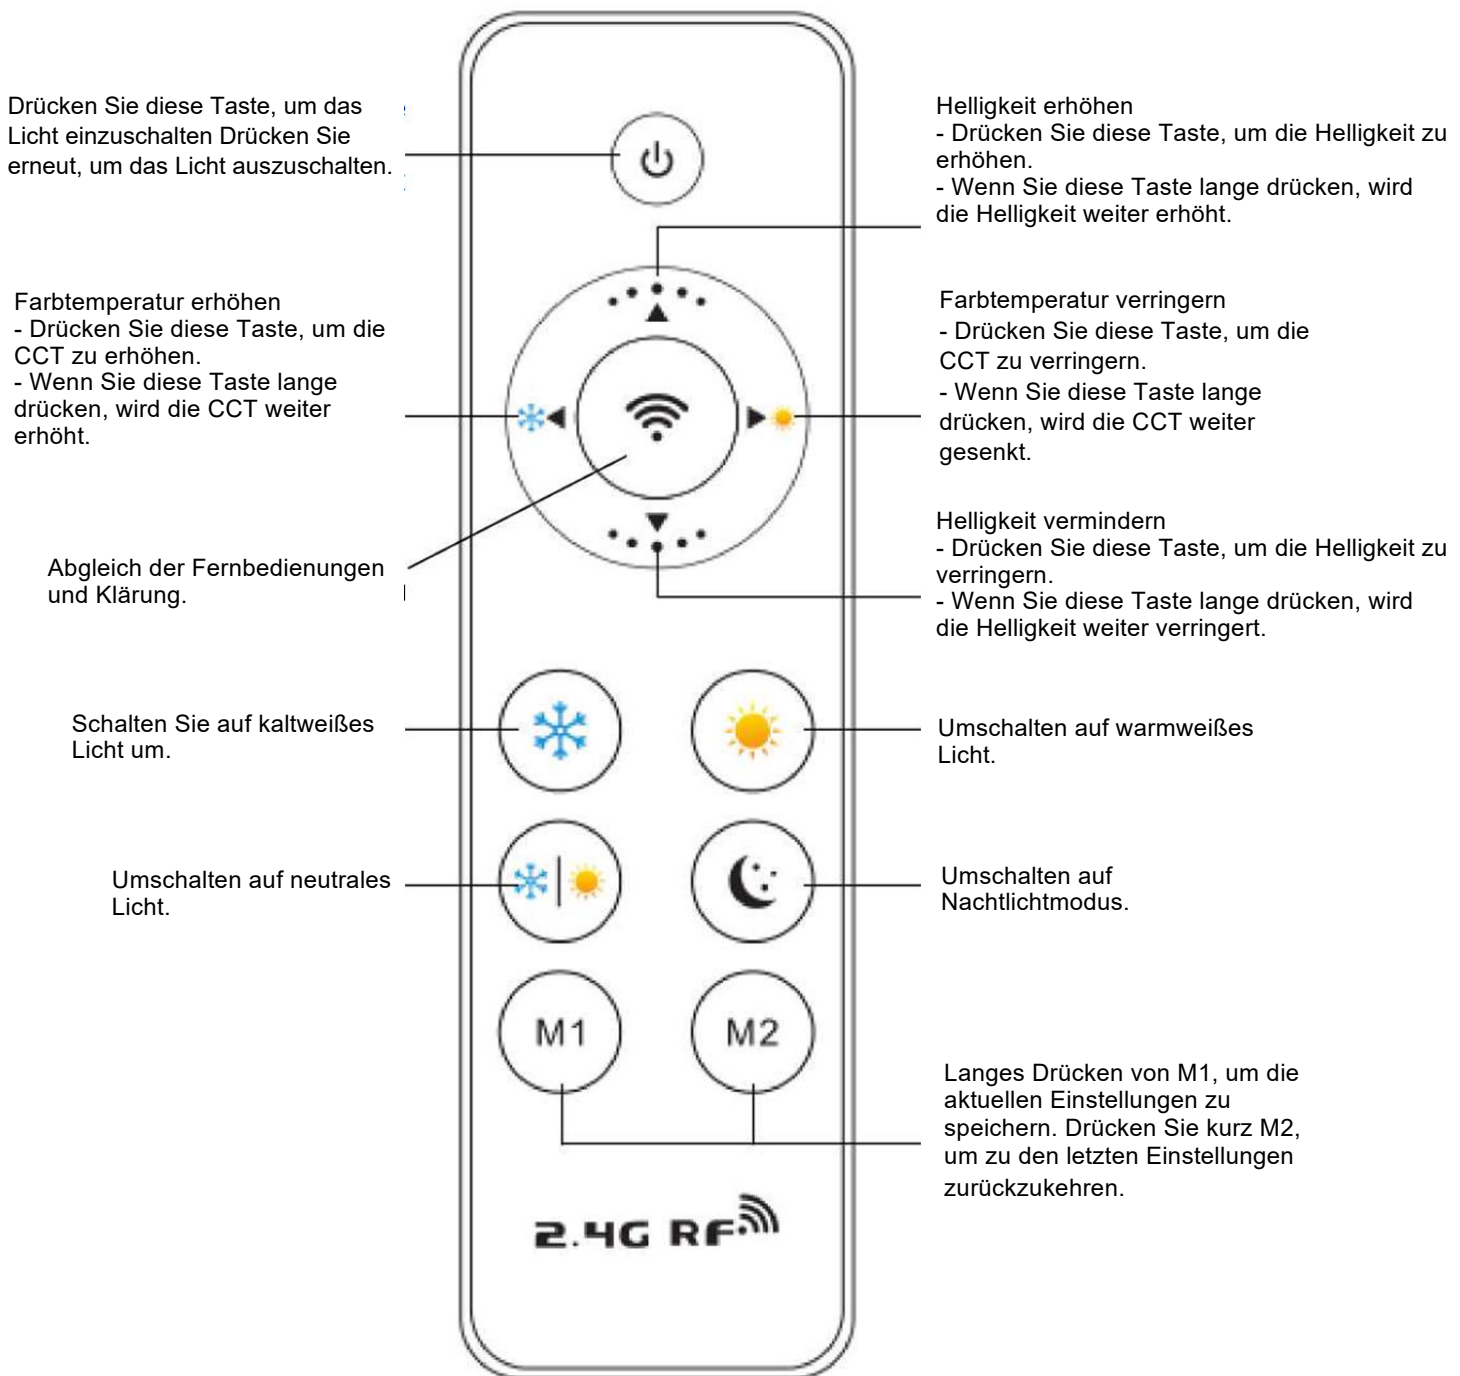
Drücken Sie diese Taste, um das Licht einzuschalten Drücken Sie erneut, um das Licht auszuschalten.

Helligkeit erhöhen
- Drücken Sie diese Taste, um die Helligkeit zu erhöhen.
- Wenn Sie diese Taste lange drücken, wird die Helligkeit weiter erhöht.

Farbtemperatur erhöhen
- Drücken Sie diese Taste, um die CCT zu erhöhen.
- Wenn Sie diese Taste lange drücken, wird die CCT weiter erhöht.

Farbtemperatur verringern
- Drücken Sie diese Taste, um die CCT zu verringern.
- Wenn Sie diese Taste lange drücken, wird die CCT weiter gesenkt.

Abgleich der Fernbedienungen und Klärung.

Helligkeit vermindern
- Drücken Sie diese Taste, um die Helligkeit zu verringern.
- Wenn Sie diese Taste lange drücken, wird die Helligkeit weiter verringert.

Schalten Sie auf kaltweißes Licht um.

Umschalten auf warmweißes Licht.

Umschalten auf neutrales Licht.

Umschalten auf Nachtlichtmodus.

M1

M2

Langes Drücken von M1, um die aktuellen Einstellungen zu speichern. Drücken Sie kurz M2, um zu den letzten Einstellungen zurückzukehren.

2.4G RF